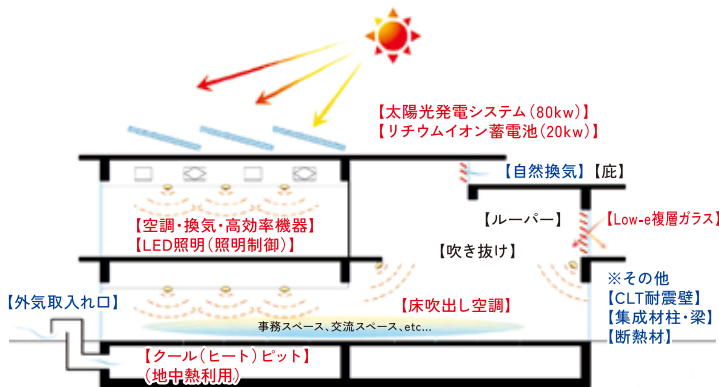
【太陽光発電システム(80kw)】
【リチウムイオン蓄電池(20kw)】

【自然換気】【庇】

【ルーバー】

【Low-e複層ガラス】

【空調・換気・高効率機器】
【LED照明(照明制御)】

【吹き抜け】

※その他
【CLT耐震壁】
【集成材柱・梁】
【断熱材】

【外気取入れ口】

【床吹出し空調】

事務スペース、交流スペース、etc...

【クール(ヒート)ピット】
(地中熱利用)